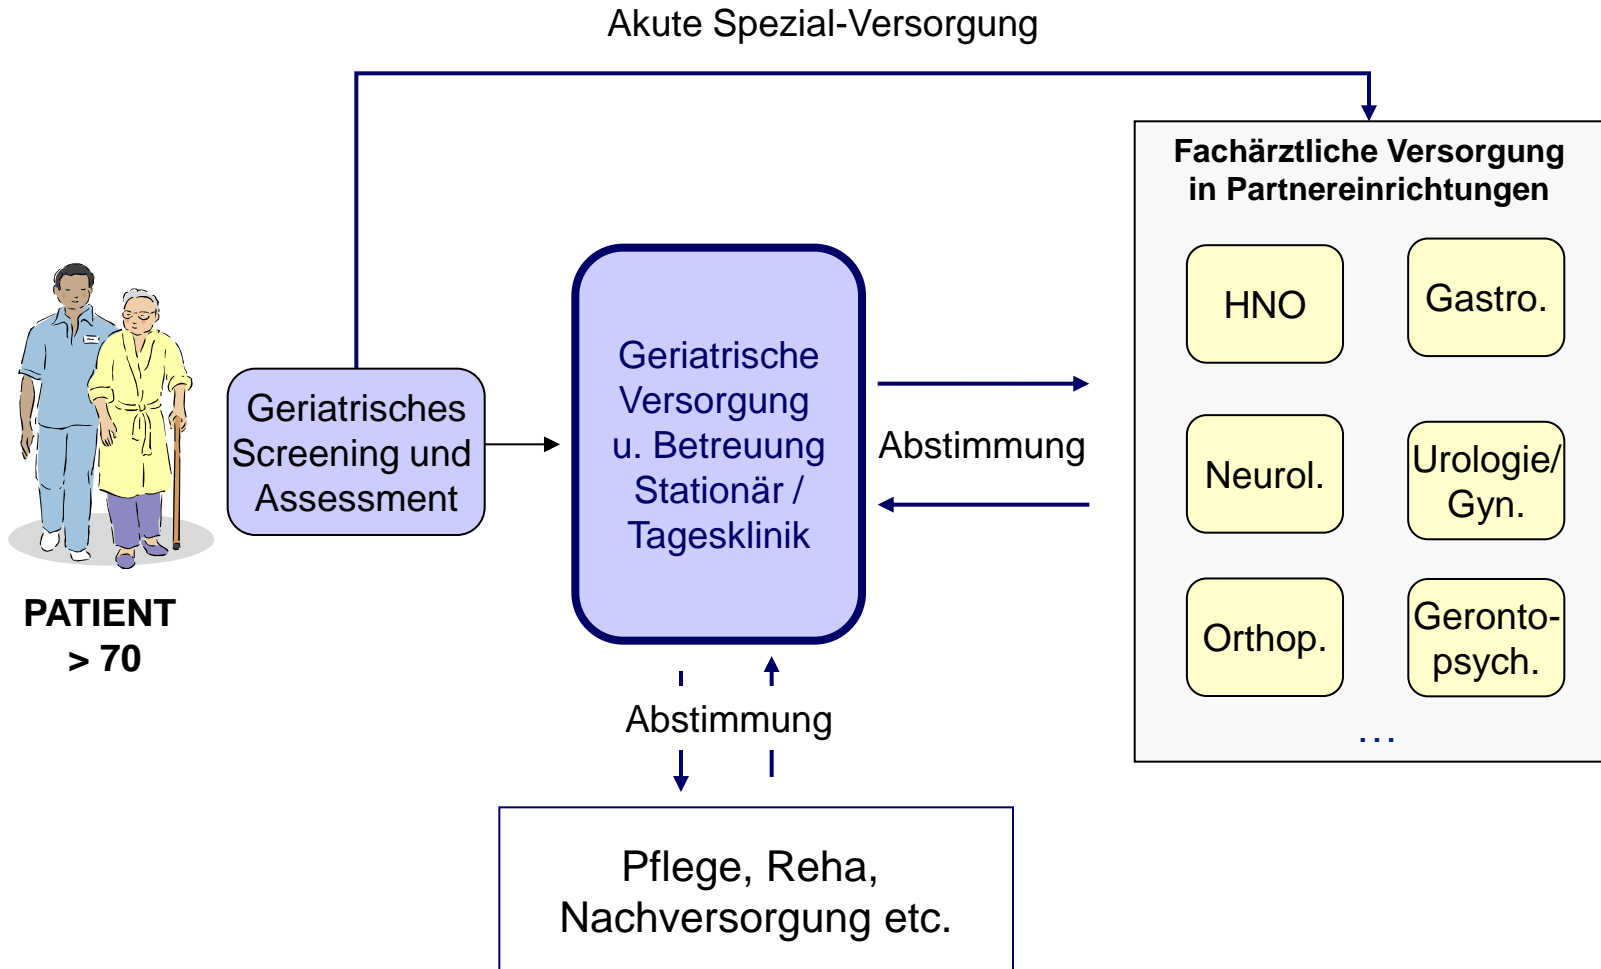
Akute Spezial-Versorgung

PATIENT
> 70

Geriatrisches Screening und Assessment

Geriatrische Versorgung u. Betreuung Stationär / Tagesklinik

Abstimmung

Fachärztliche Versorgung in Partnereinrichtungen

HNO

Gastro.

Neurol.

Urologie/ Gyn.

Orthop.

Geronto-psych.

...

Abstimmung

Pflege, Reha, Nachversorgung etc.